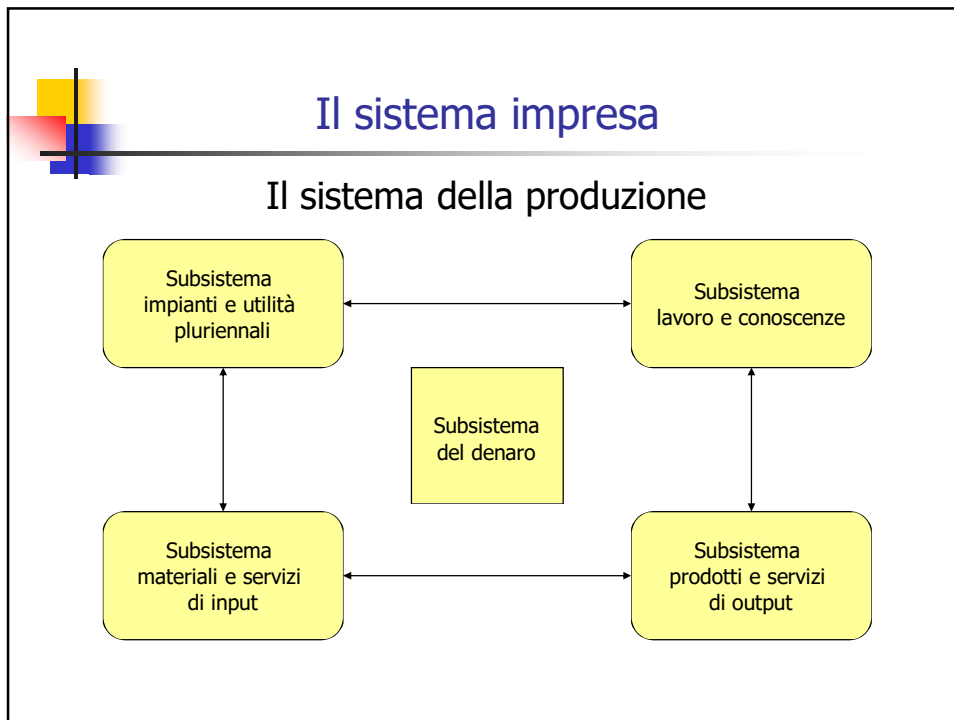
Il sistema impresa

Il sistema della produzione

Subsistema impianti e utilità pluriennali

Subsistema lavoro e conoscenze

Subsistema del denaro

Subsistema materiali e servizi di input

Subsistema prodotti e servizi di output